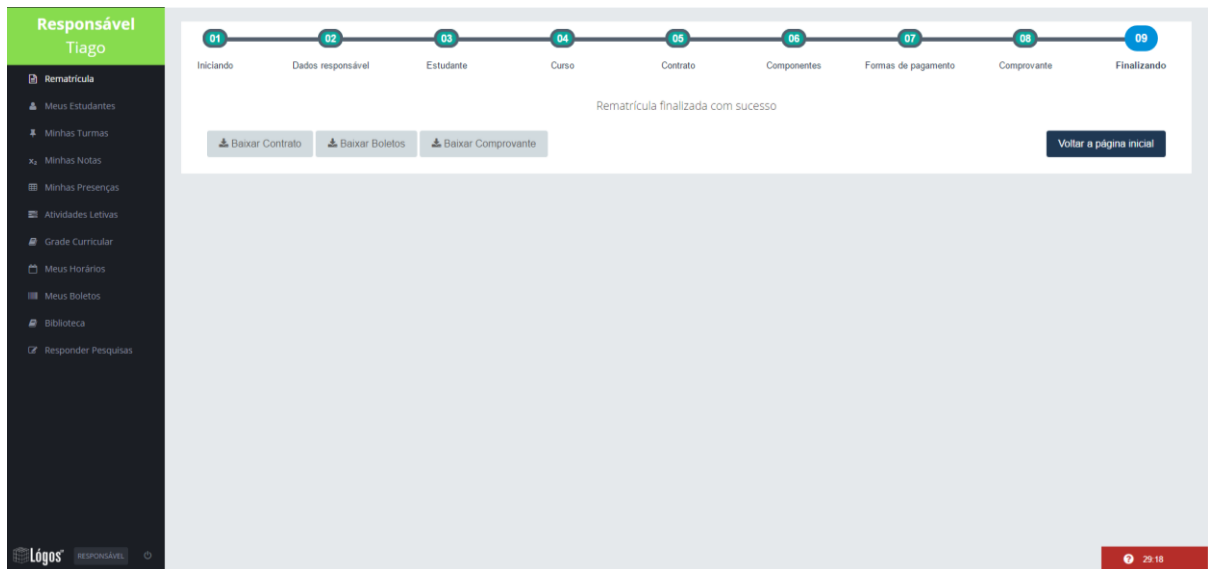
Responsável
Tiago

Rematrícula
Meus Estudantes
Minhas Turmas
$x_2$ Minhas Notas
Minhas Presenças
Atividades Letivas
Grade Curricular
Meus Horários
Meus Boletos
Biblioteca
Responder Pesquisas

Lógos RESPONSÁVEL

01 Iniciando
02 Dados responsável
03 Estudante
04 Curso
05 Contrato
06 Componentes
07 Formas de pagamento
08 Comprovante
09 Finalizando

Rematrícula finalizada com sucesso

Baixar Contrato
Baixar Boletos
Baixar Comprovante
Voltar a página inicial

29:18